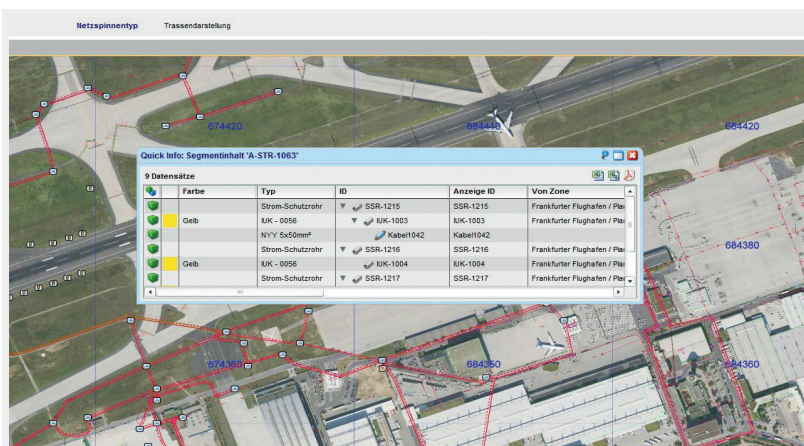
Netzspinnentyp Trassendarstellung

674420
684440
684420

Quick Info: Segmentinhalt 'A-STR-1063'

9 Datensätze

| | Farbe | Typ | ID | Anzeige ID | Von Zone |
|---|---|---|---|---|---|
| | | Strom-Schutzrohr | SSR-1215 | SSR-1215 | Frankfurter Flughafen / Pla |
| | Gelb | IUK - 0056 | IUK-1003 | IUK-1003 | Frankfurter Flughafen / Pla |
| | | NYY 5x50mm² | Kabel1042 | Kabel1042 | |
| | | Strom-Schutzrohr | SSR-1216 | SSR-1216 | Frankfurter Flughafen / Pla |
| | Gelb | IUK - 0056 | IUK-1004 | IUK-1004 | Frankfurter Flughafen / Pla |
| | | Strom-Schutzrohr | SSR-1217 | SSR-1217 | Frankfurter Flughafen / Pla |

684380
674360
684360
684360